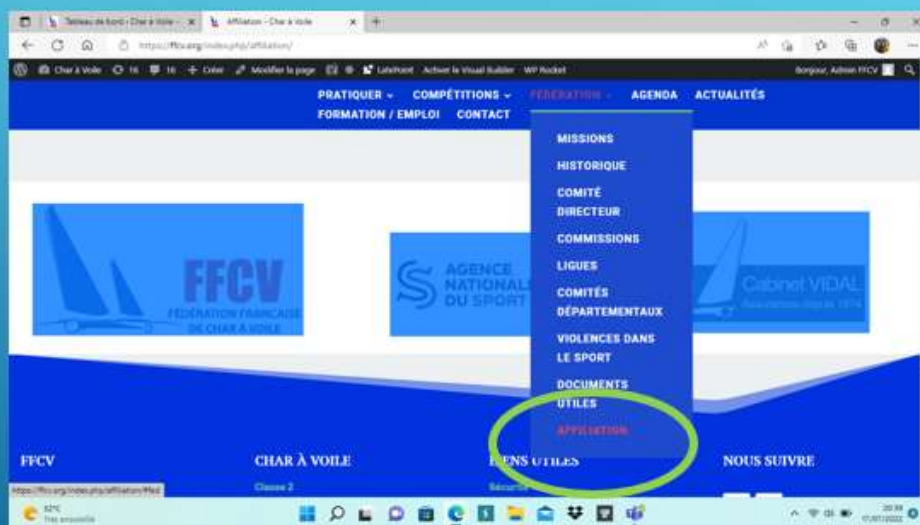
Tableau de bord ‹ Char à Voile — × Affiliation - Char à Voile × +

https://ffcv.org/index.php/affiliation/

Char à Voile 16 16 + Créer Modifier la page LiteSpeed Activer le Visual Builder WP Rocket Bonjour, Admin FFCV

PRATIQUER ⌄ COMPÉTITIONS ⌄ FÉDÉRATION ⌄ AGENDA ACTUALITÉS
FORMATION / EMPLOI CONTACT

MISSIONS
HISTORIQUE
COMITÉ DIRECTEUR
COMMISSIONS
LIGUES
COMITÉS DÉPARTEMENTAUX
VIOLENCES DANS LE SPORT
DOCUMENTS UTILES
AFFILIATION

FFCV
FÉDÉRATION FRANÇAISE DE CHAR À VOILE

AGENCE NATIONALE DU SPORT

Cabinet VIDAL
Assurances depuis 1974

FFCV
CHAR À VOILE
Classe 2
LIENS UTILES
Sécurité
NOUS SUIVRE

https://ffcv.org/index.php/affiliation/#fed

32°C
Très ensoleillé

20:33
17/07/2022